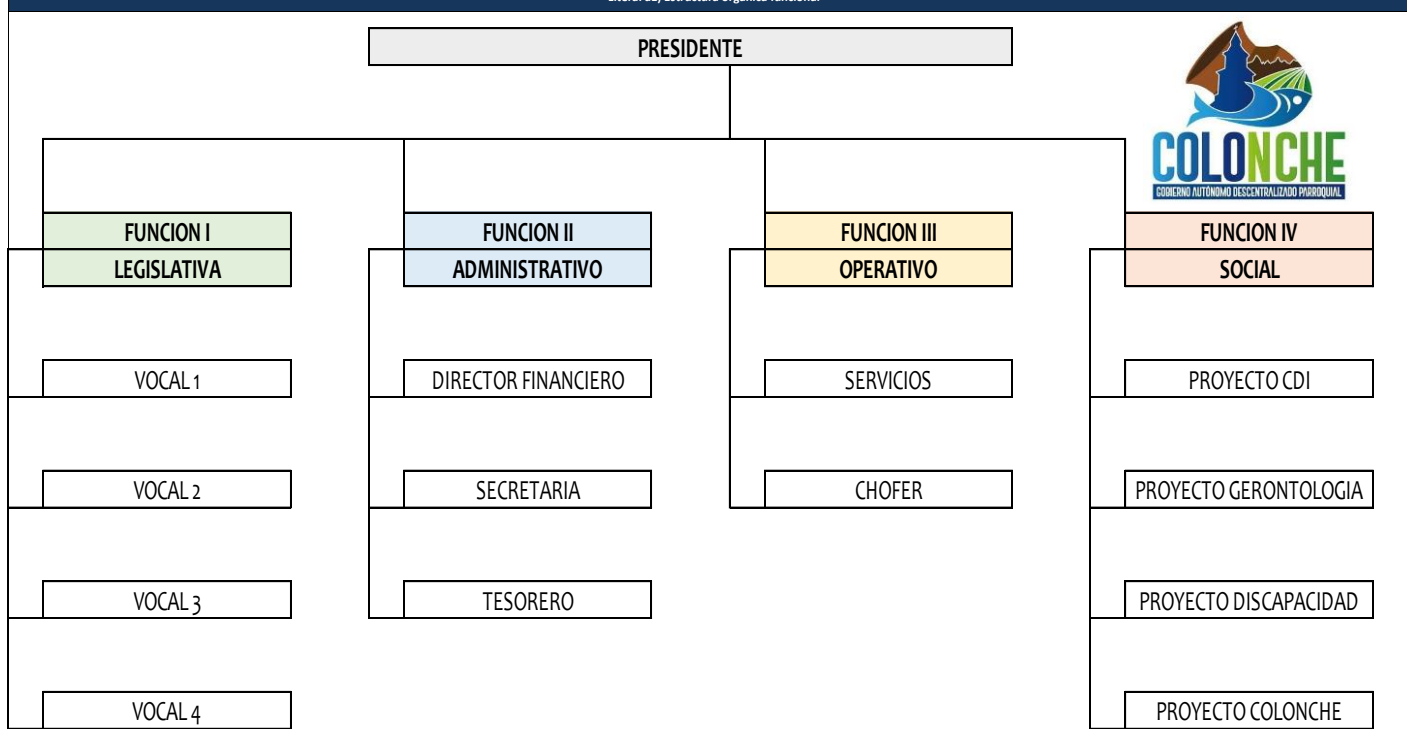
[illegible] Estructura Orgánica Funcional

PRESIDENTE

COLONCHE
GOBIERNO AUTÓNOMO DESCENTRALIZADO PARROQUIAL

FUNCION I
LEGISLATIVA

VOCAL 1

VOCAL 2

VOCAL 3

VOCAL 4

FUNCION II
ADMINISTRATIVO

DIRECTOR FINANCIERO

SECRETARIA

TESORERO

FUNCION III
OPERATIVO

SERVICIOS

CHOFER

FUNCION IV
SOCIAL

PROYECTO CDI

PROYECTO GERONTOLOGIA

PROYECTO DISCAPACIDAD

PROYECTO COLONCHE